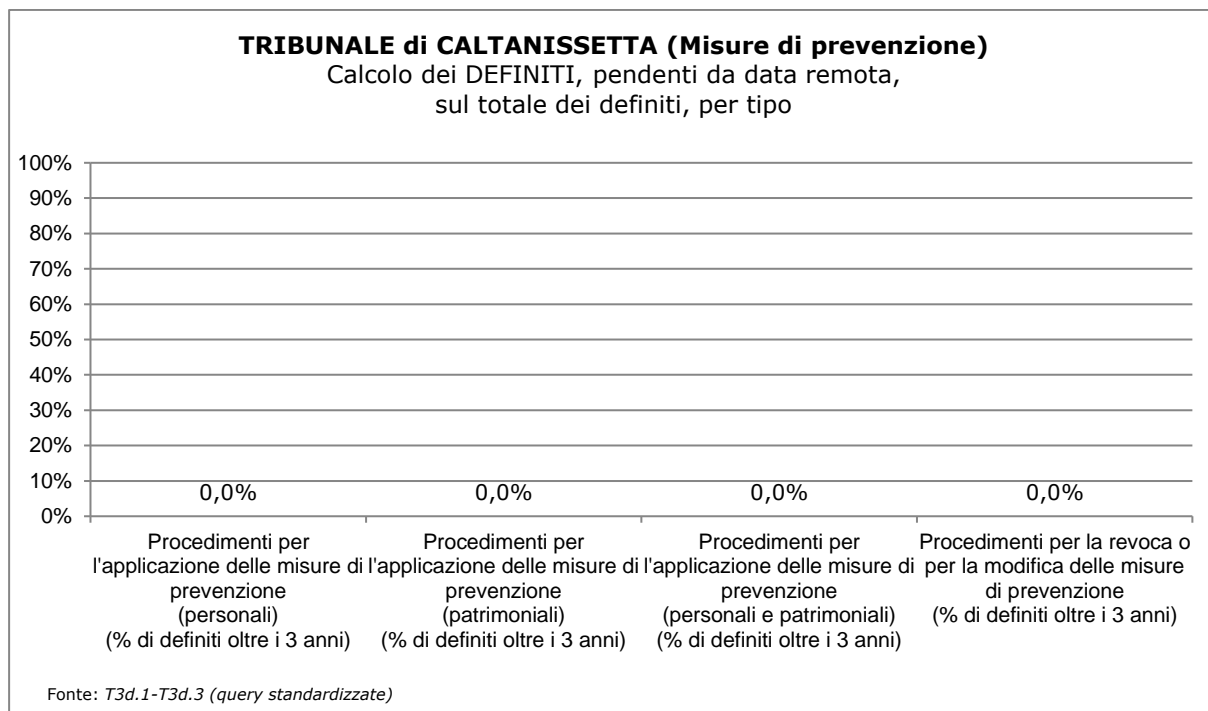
TRIBUNALE di CALTANISSETTA (Misure di prevenzione)
Calcolo dei DEFINITI, pendenti da data remota, sul totale dei definiti, per tipo

100%
90%
80%
70%
60%
50%
40%
30%
20%
10%
0%

0,0%
0,0%
0,0%
0,0%

Procedimenti per l'applicazione delle misure di prevenzione (personali) (% di definiti oltre i 3 anni)

Procedimenti per l'applicazione delle misure di prevenzione (patrimoniali) (% di definiti oltre i 3 anni)

Procedimenti per l'applicazione delle misure di prevenzione (personali e patrimoniali) (% di definiti oltre i 3 anni)

Procedimenti per la revoca o per la modifica delle misure di prevenzione (% di definiti oltre i 3 anni)

Fonte: T3d.1-T3d.3 (query standardizzate)